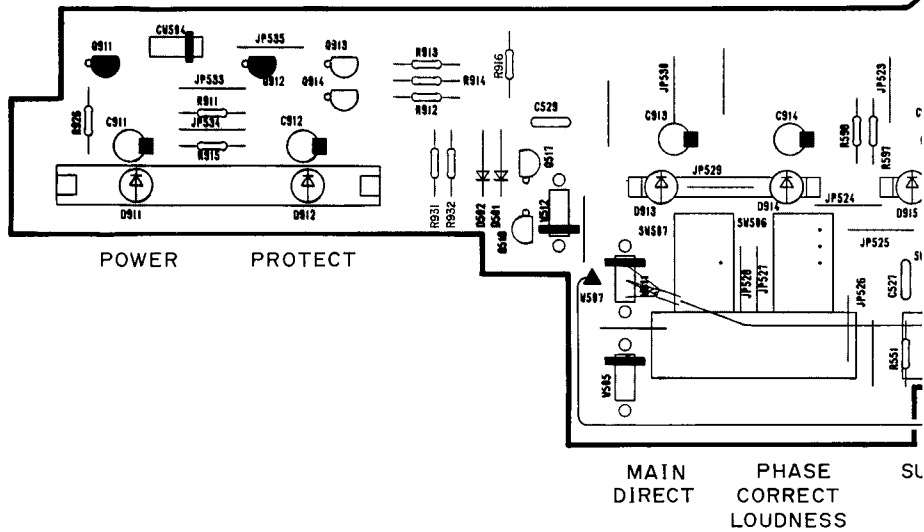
Q911
CN504
JP535
Q913
JP533
Q912
Q914
R913
R914
R912
R916
R926
R911
JP534
R915
C911
C912
C529
D911
D912
R931
R932
D502
D501
Q517
Q510
V512
JP530
C913
C914
R590
R597
JP523
JP529
D913
D914
JP524
D915
SW507
SW506
JP525
W507
JP528
JP527
JP526
C527
V505
R551
POWER
PROTECT
MAIN DIRECT
PHASE CORRECT LOUDNESS
SU